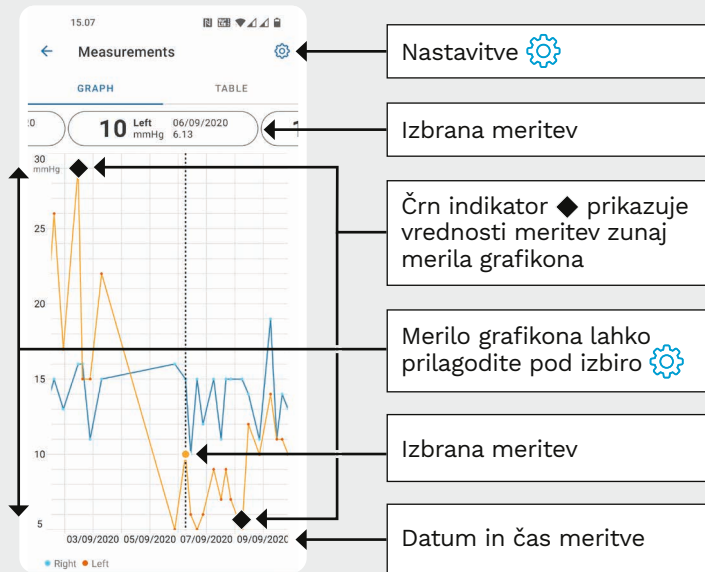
15.07

Measurements

GRAPH TABLE

:0

10 Left mmHg 06/09/2020 6.13

30 mmHg

25

20

15

10

5

03/09/2020 05/09/2020 07/09/2020 09/09/2020

● Right ● Left

Nastavitve

Izbrana meritev

Črn indikator ◆ prikazuje vrednosti meritev zunaj merila grafikona

Merilo grafikona lahko prilagodite pod izbiro

Izbrana meritev

Datum in čas meritve